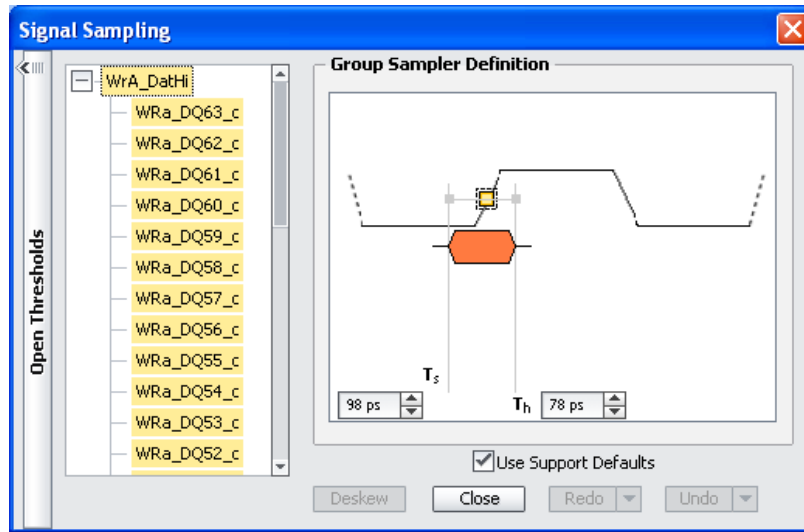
Signal Sampling

Open Thresholds

WrA_DatHi
WRa_DQ63_c
WRa_DQ62_c
WRa_DQ61_c
WRa_DQ60_c
WRa_DQ59_c
WRa_DQ58_c
WRa_DQ57_c
WRa_DQ56_c
WRa_DQ55_c
WRa_DQ54_c
WRa_DQ53_c
WRa_DQ52_c

Group Sampler Definition

$T_s$
98 ps
$T_h$
78 ps

Use Support Defaults

Deskew
Close
Redo
Undo